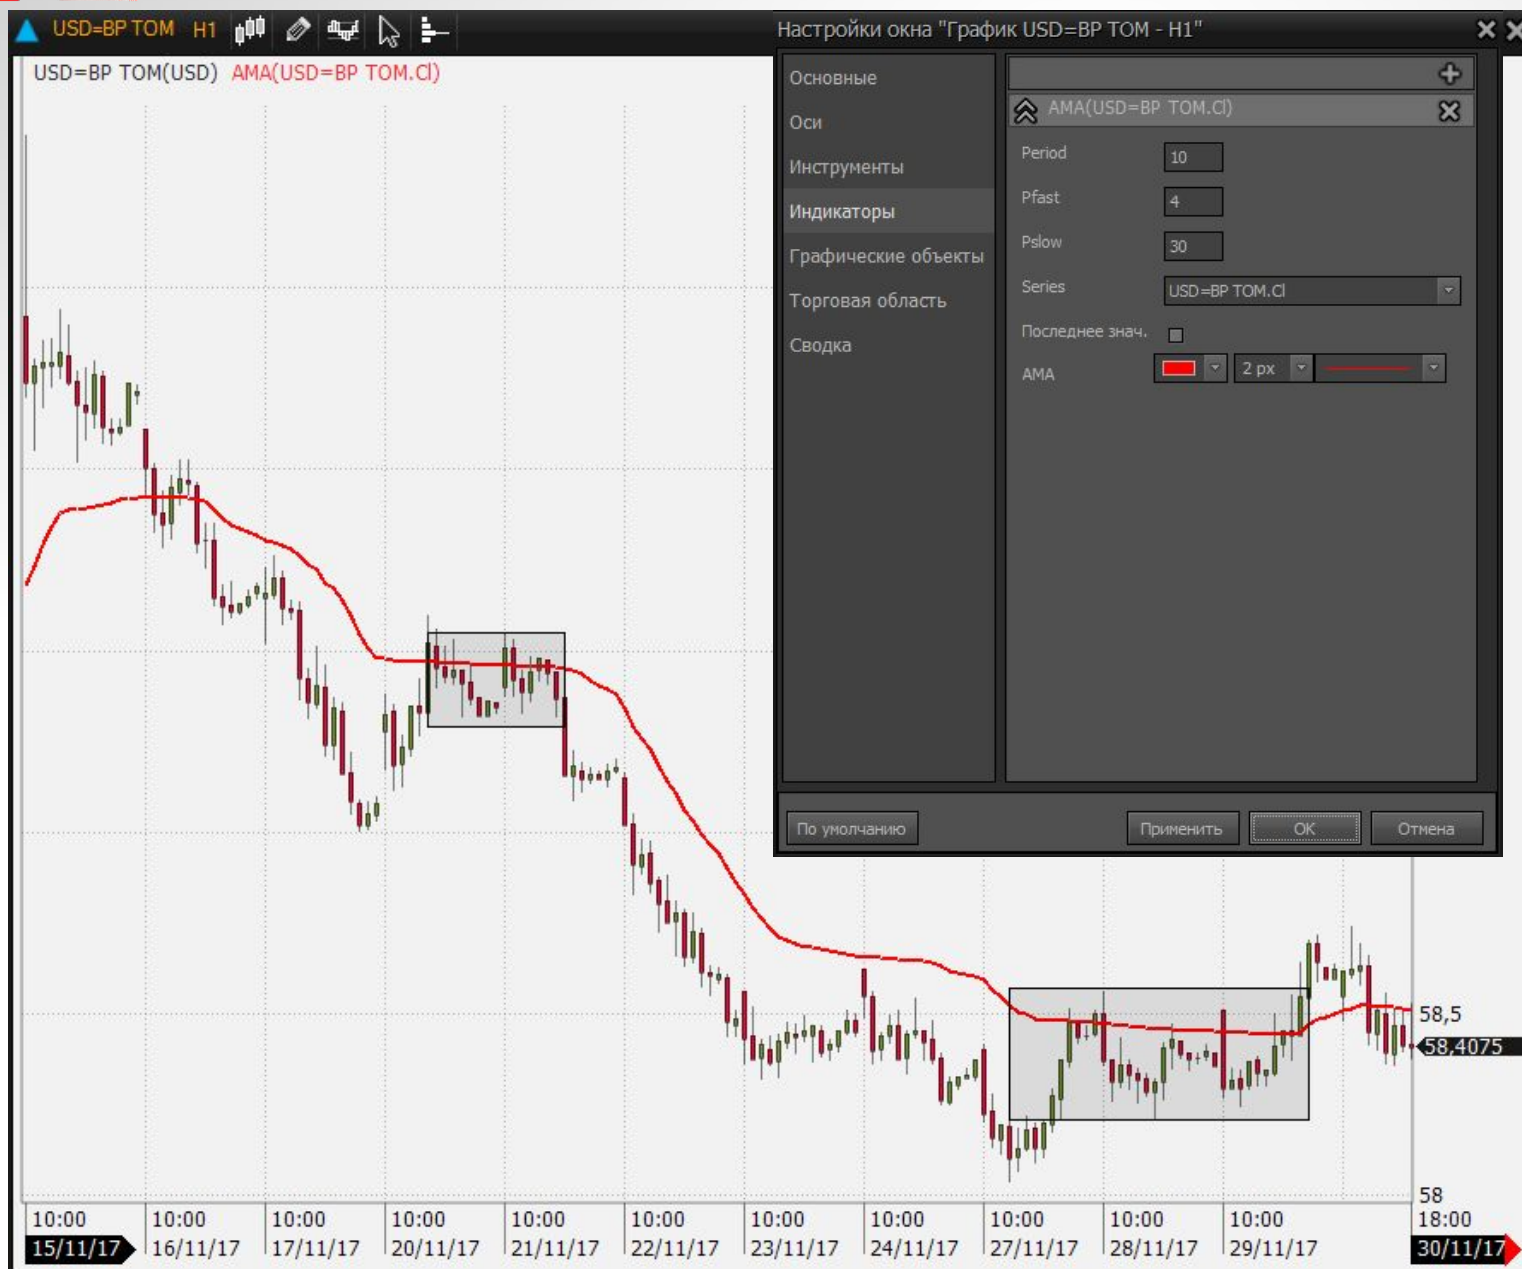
USD=BP TOM H1

USD=BP TOM(USD) AMA(USD=BP TOM.Cl)

Настройки окна "График USD=BP TOM - H1"

Основные
Оси
Инструменты
Индикаторы
Графические объекты
Торговая область
Сводка

AMA(USD=BP TOM.Cl)

Period 10
Pfast 4
Pslow 30
Series USD=BP TOM.Cl
Последнее знач.
AMA 2 px

По умолчанию
Применить
OK
Отмена

58,5
58,4075
58

10:00 15/11/17
10:00 16/11/17
10:00 17/11/17
10:00 20/11/17
10:00 21/11/17
10:00 22/11/17
10:00 23/11/17
10:00 24/11/17
10:00 27/11/17
10:00 28/11/17
10:00 29/11/17
18:00 30/11/17